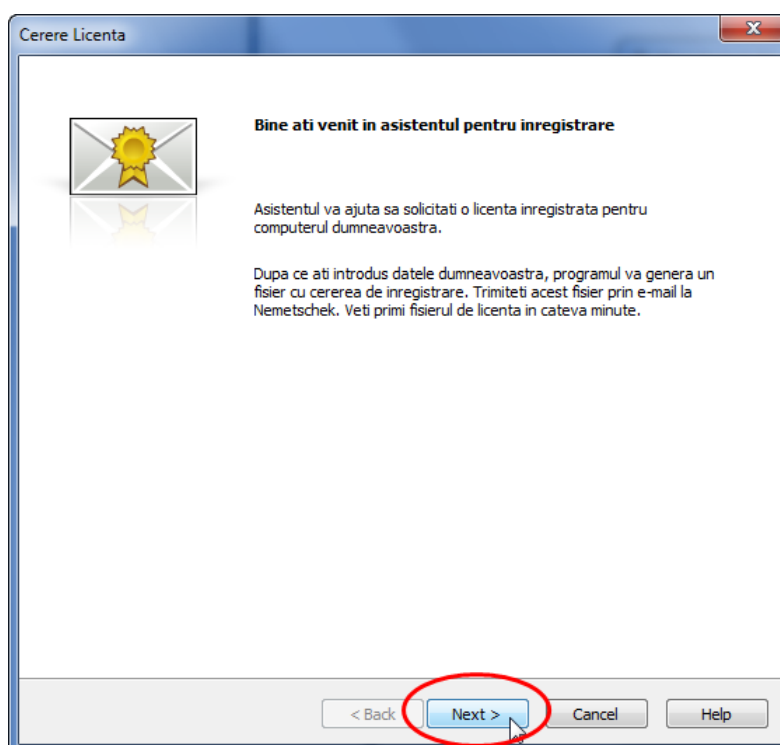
Cerere Licenta

Bine ati venit in asistentul pentru inregistrare

Asistentul va ajuta sa solicitati o licenta inregistrata pentru computerul dumneavoastra.

Dupa ce ati introdus datele dumneavoastra, programul va genera un fisier cu cererea de inregistrare. Trimiteti acest fisier prin e-mail la Nemetschek. Veti primi fisierul de licenta in cateva minute.

< Back

Next >

Cancel

Help